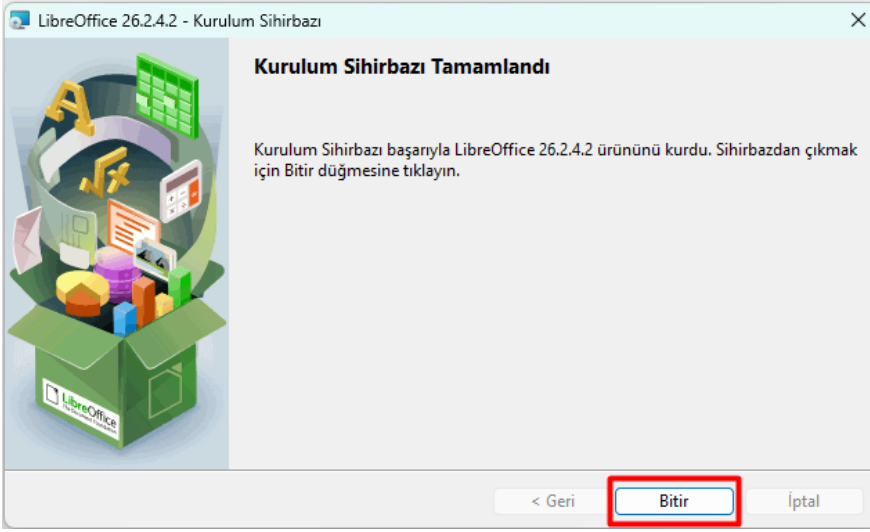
LibreOffice 26.2.4.2 - Kurulum Sihirbazı

Kurulum Sihirbazı Tamamlandı

Kurulum Sihirbazı başarıyla LibreOffice 26.2.4.2 ürününü kurdu. Sihirbazdan çıkmak için Bitir düğmesine tıklayın.

LibreOffice
The Document Foundation

< Geri
Bitir
İptal